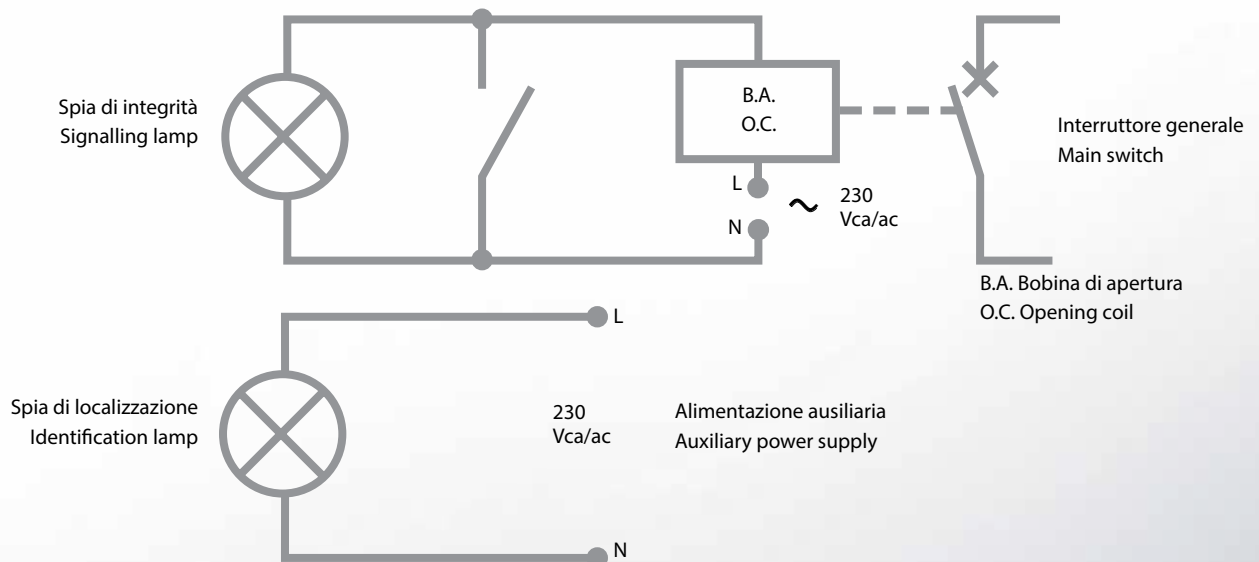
Spia di integrità
Signalling lamp

B.A.
O.C.

L
N

$\sim$ 230
Vca/ac

Interruttore generale
Main switch

B.A. Bobina di apertura
O.C. Opening coil

L

Spia di localizzazione
Identification lamp

230
Vca/ac

Alimentazione ausiliaria
Auxiliary power supply

N